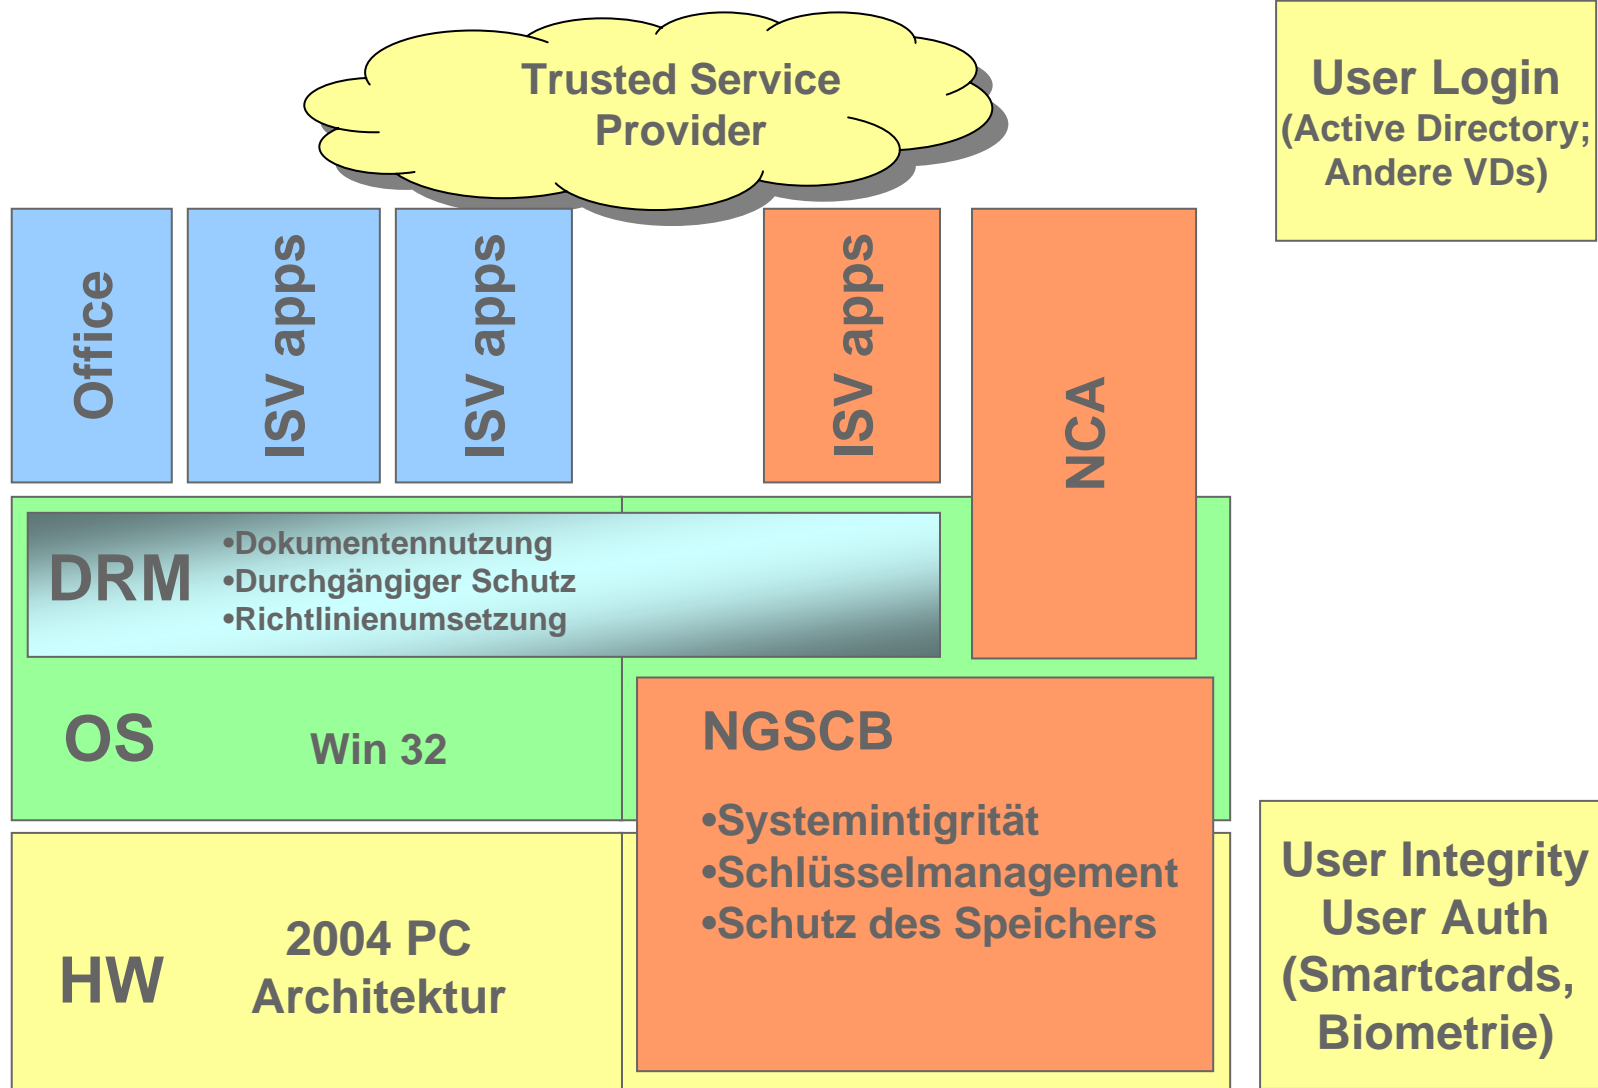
Trusted Service Provider

User Login (Active Directory; Andere VDs)

Office

ISV apps

ISV apps

ISV apps

NCA

DRM

•Dokumentennutzung
•Durchgängiger Schutz
•Richtlinienumsetzung

OS

Win 32

NGSCB

•Systemintigrität
•Schlüsselmanagement
•Schutz des Speichers

HW

2004 PC Architektur

User Integrity User Auth (Smartcards, Biometrie)